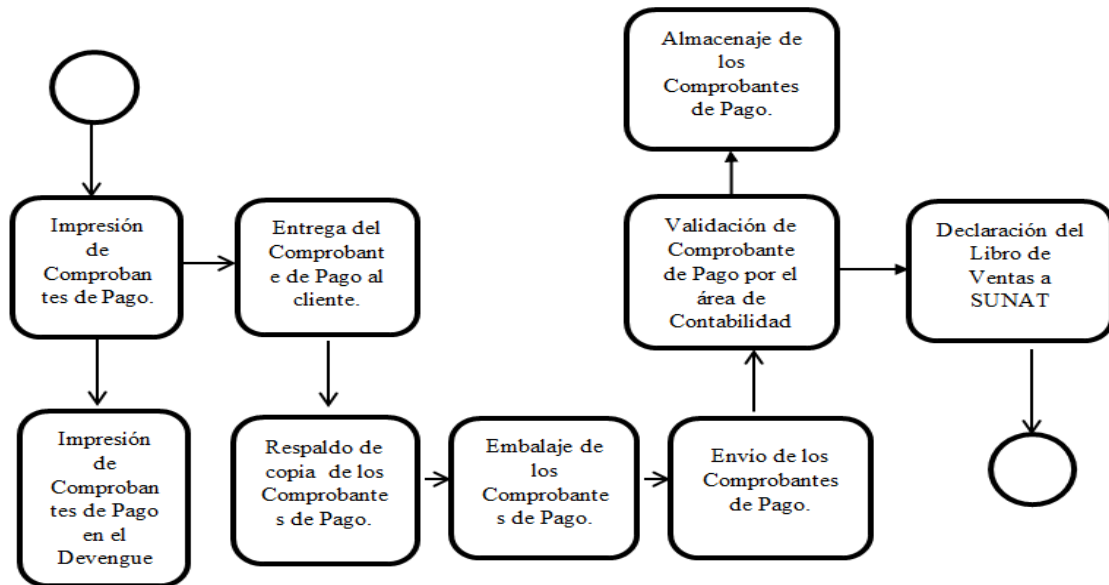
Impresión de Comprobantes de Pago.

Impresión de Comprobantes de Pago en el Devengue

Entrega del Comprobante de Pago al cliente.

Respaldo de copia de los Comprobantes de Pago.

Embalaje de los Comprobantes de Pago.

Envio de los Comprobantes de Pago.

Validación de Comprobante de Pago por el área de Contabilidad

Almacenaje de los Comprobantes de Pago.

Declaración del Libro de Ventas a SUNAT